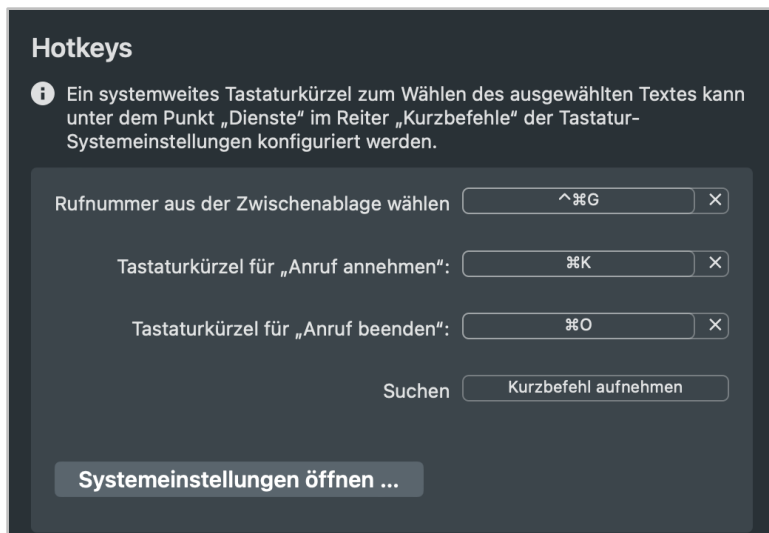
Hotkeys

Ein systemweites Tastaturkürzel zum Wählen des ausgewählten Textes kann unter dem Punkt „Dienste“ im Reiter „Kurzbefehle“ der Tastatur-Systemeinstellungen konfiguriert werden.

Rufnummer aus der Zwischenablage wählen ^⌘G ×

Tastaturkürzel für „Anruf annehmen“: ⌘K ×

Tastaturkürzel für „Anruf beenden“: ⌘O ×

Suchen Kurzbefehl aufnehmen

Systemeinstellungen öffnen ...